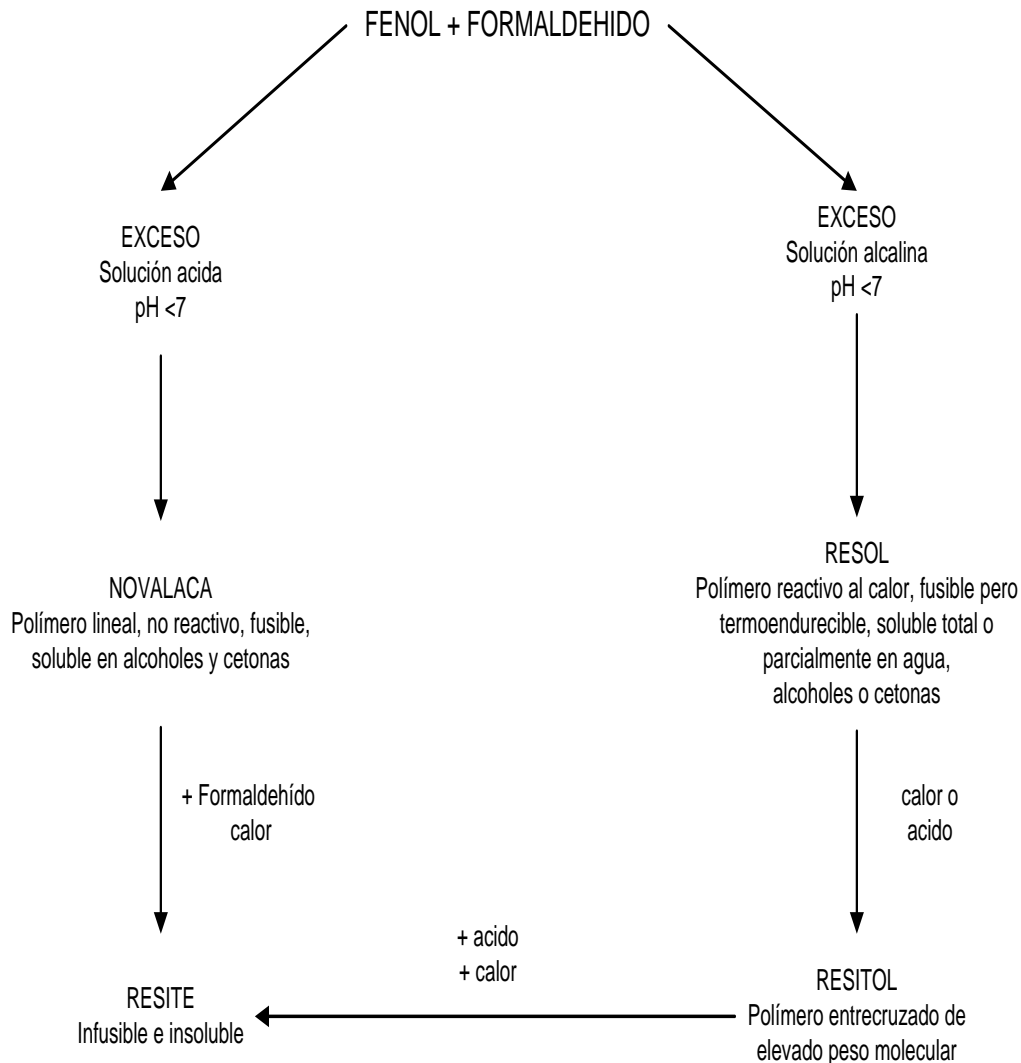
FENOL + FORMALDEHIDO

EXCESO
Solución acida
pH <7

EXCESO
Solución alcalina
pH <7

NOVALACA
Polímero lineal, no reactivo, fusible, soluble en alcoholes y cetonas

RESOL
Polímero reactivo al calor, fusible pero termoendurecible, soluble total o parcialmente en agua, alcoholes o cetonas

+ Formaldehído
calor

calor o
acido

+ acido
+ calor

RESITE
Infusible e insoluble

RESITOL
Polímero entrecruzado de elevado peso molecular